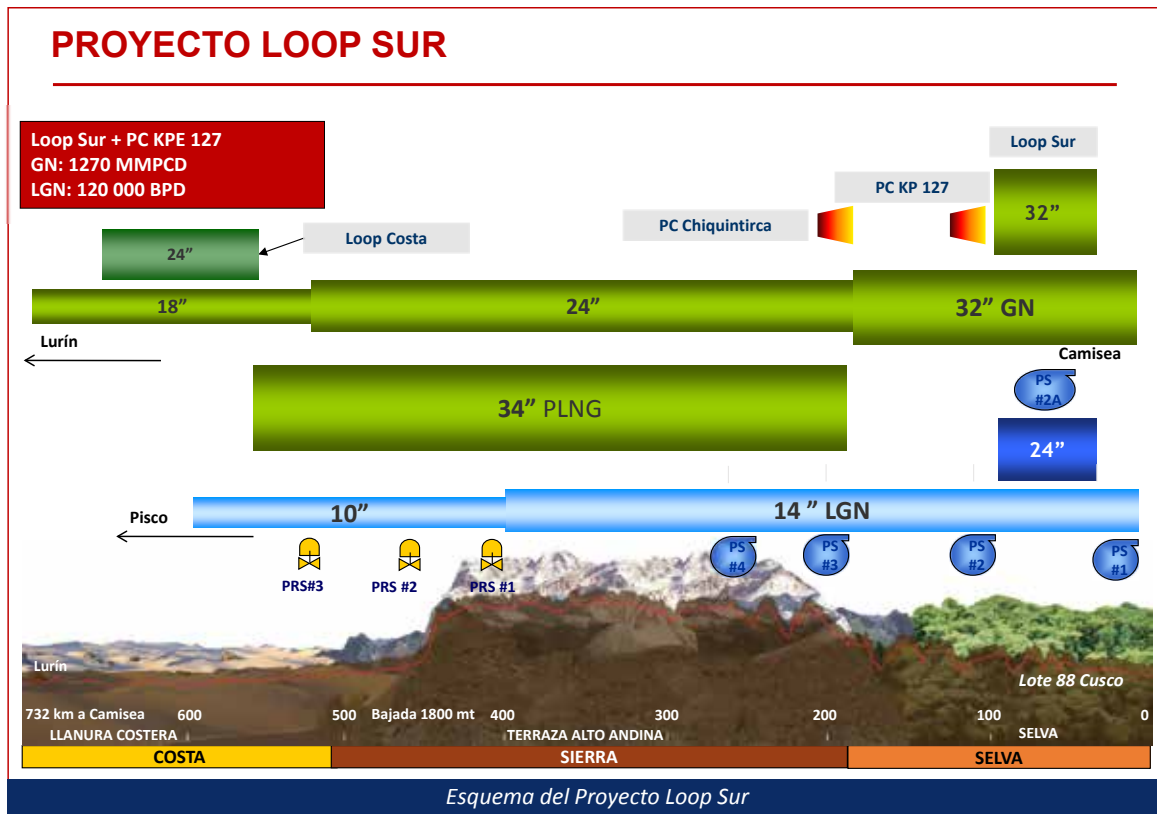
PROYECTO LOOP SUR

Loop Sur + PC KPE 127
GN: 1270 MMPCD
LGN: 120 000 BPD

Loop Sur

PC KP 127

32”

PC Chiquintirca

24”

Loop Costa

18”

24”

32” GN

Lurín

Camisea

PS #2A

34” PLNG

24”

Pisco

10”

14 ” LGN

PRS#3

PRS #2

PRS #1

PS #4

PS #3

PS #2

PS #1

Lurín

Lote 88 Cusco

732 km a Camisea 600 500 Bajada 1800 mt 400 300 200 100 0

LLANURA COSTERA

TERRAZA ALTO ANDINA

SELVA

COSTA

SIERRA

SELVA

Esquema del Proyecto Loop Sur